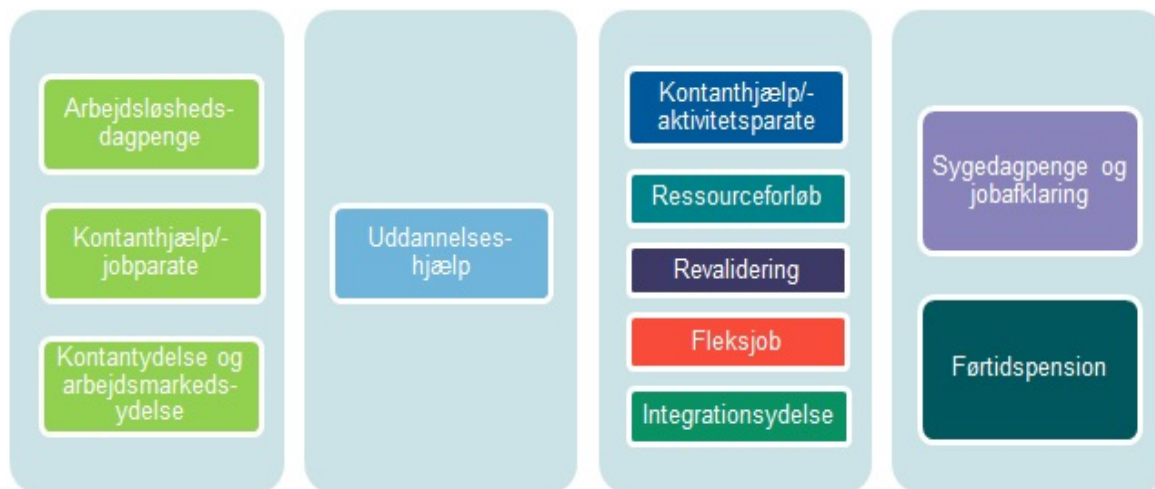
Arbejdsløshedsdagpenge

Kontanthjælp/-jobparate

Kontantydelse og arbejdsmarkedsydelse

Uddannelseshjælp

Kontanthjælp/-aktivitetsparate

Ressourceforløb

Revalidering

Fleksjob

Integrationsydelse

Sygedagpenge og jobafklaring

Førtidspension